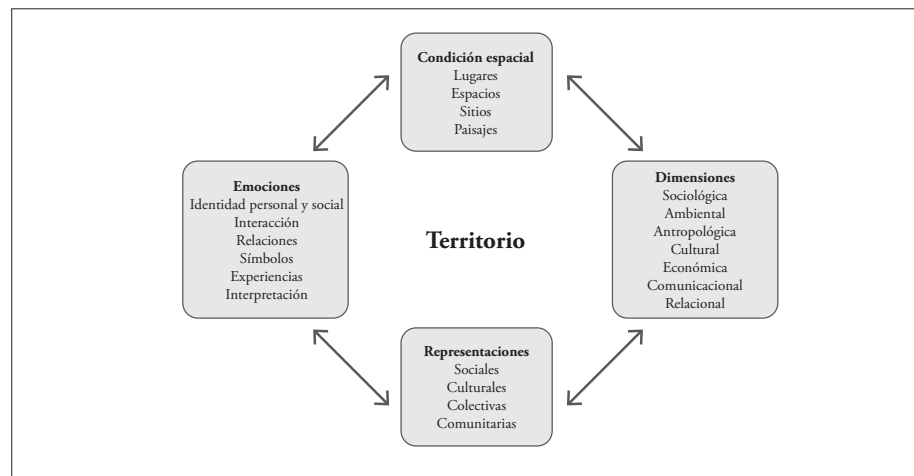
Condición espacial
Lugares
Espacios
Sitios
Paisajes

Emociones
Identidad personal y social
Interacción
Relaciones
Símbolos
Experiencias
Interpretación

Territorio

Dimensiones
Sociológica
Ambiental
Antropológica
Cultural
Económica
Comunicacional
Relacional

Representaciones
Sociales
Culturales
Colectivas
Comunitarias